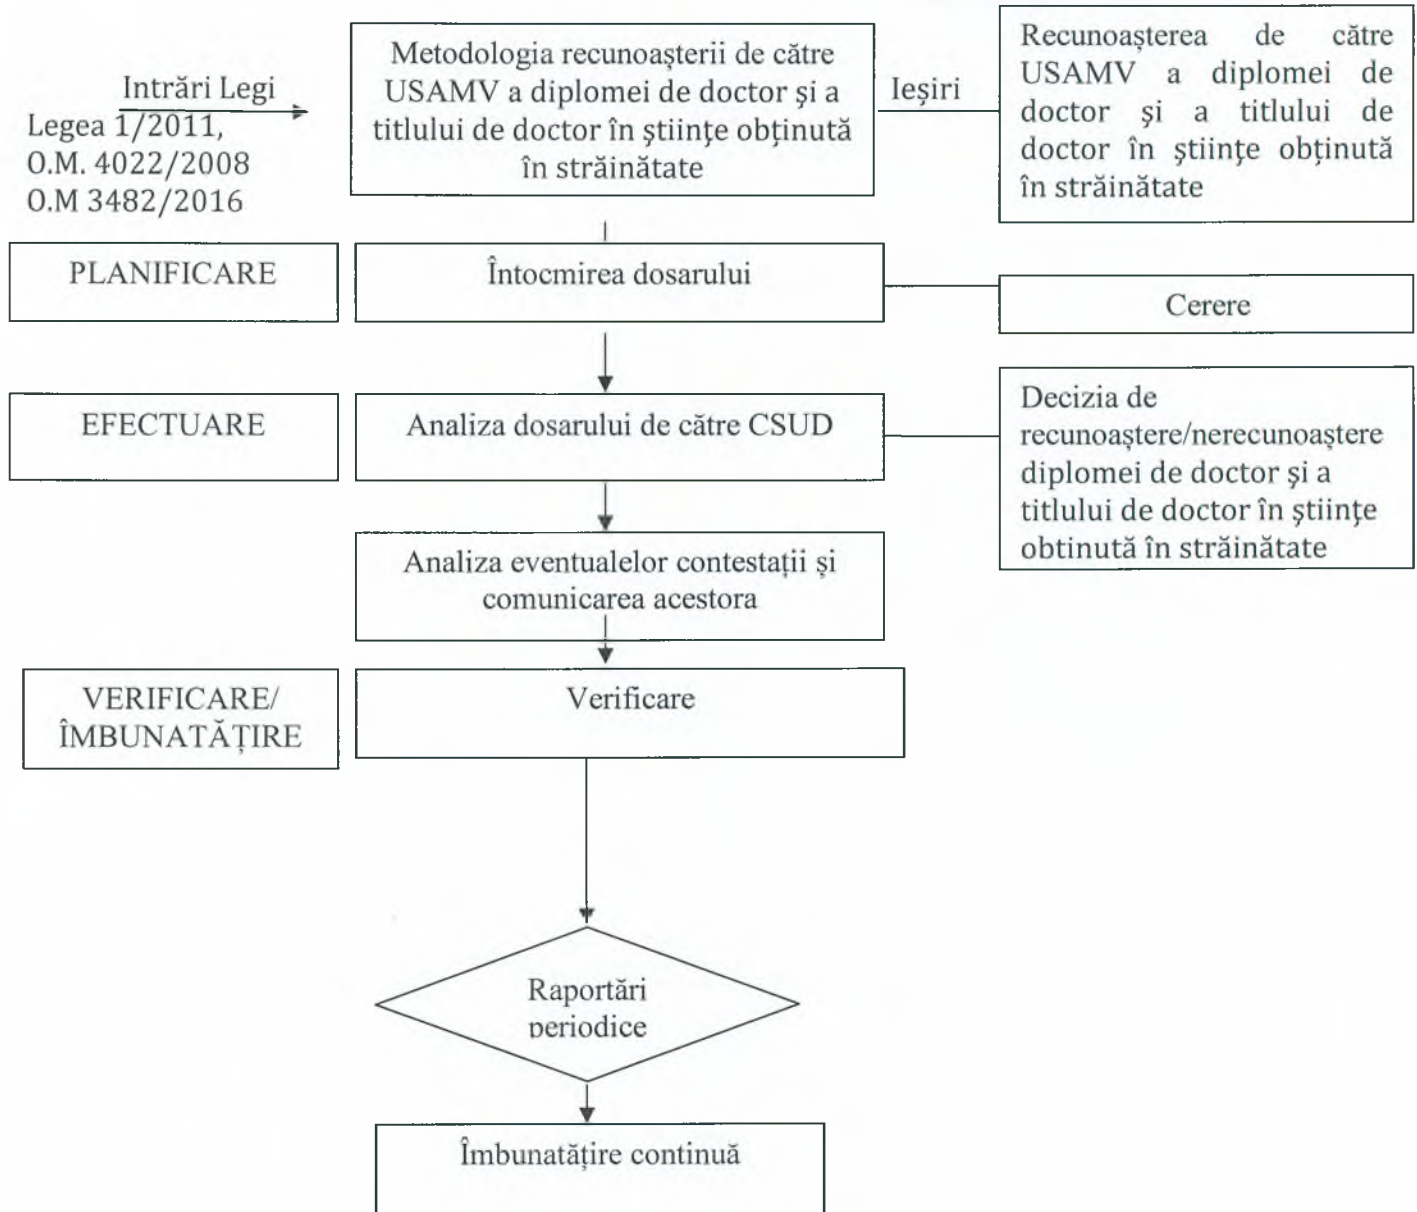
Intrări Legi
Legea 1/2011,
O.M. 4022/2008
O.M 3482/2016

Metodologia recunoașterii de către USAMV a diplomei de doctor şi a titlului de doctor în ştiinţe obţinută în străinătate

Ieşiri

Recunoașterea de către USAMV a diplomei de doctor şi a titlului de doctor în ştiinţe obţinută în străinătate

PLANIFICARE

Întocmirea dosarului

Cerere

EFECTUARE

Analiza dosarului de către CSUD

Decizia de recunoaștere/nerecunoaștere diplomei de doctor şi a titlului de doctor în ştiinţe obtinută în străinătate

Analiza eventualelor contestații și comunicarea acestora

VERIFICARE/ ÎMBUNATĂȚIRE

Verificare

Raportări periodice

Îmbunatățire continuă